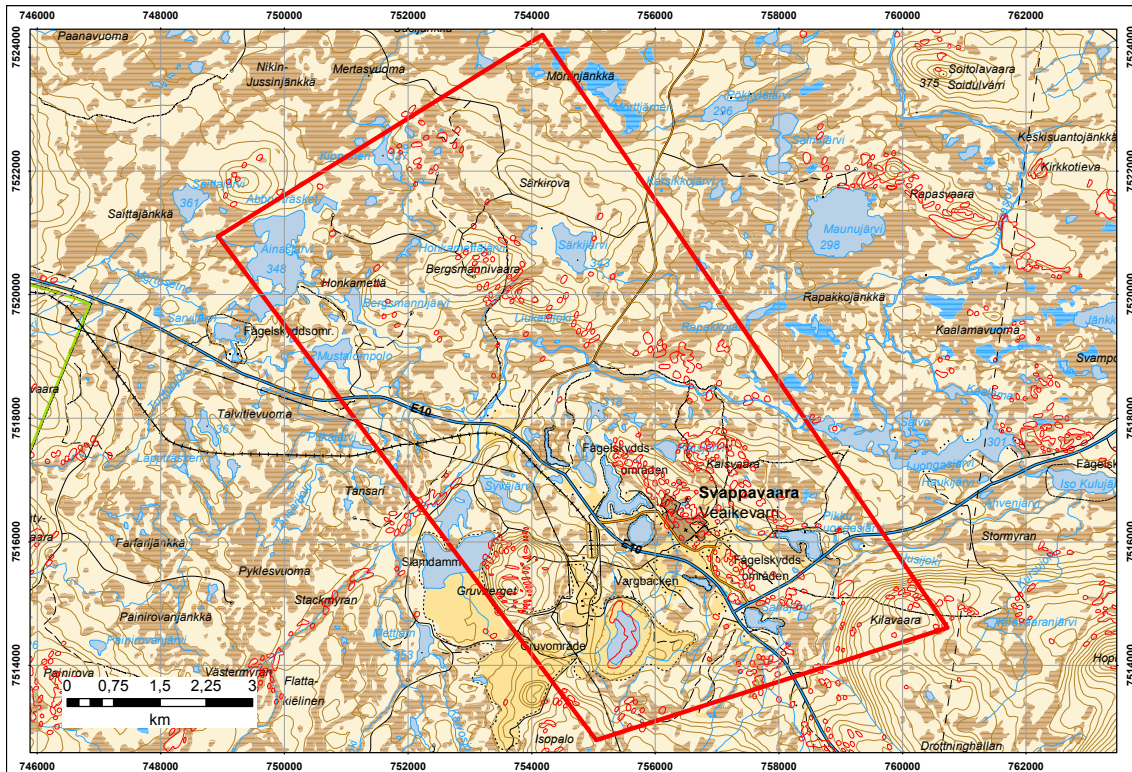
746000 748000 750000 752000 754000 756000 758000 760000 762000

7524000 7522000 7520000 7518000 7516000 7514000

Paanavuoma
Nikin-Jussinjänkkä
Mertasvuoma
Mörönjänkkä
Soitolavaara
375
Soidulvárri
Keskisuantojänkkä
Kirkkotieva
Rapasvaara
Maunujärvi
298
Saittajärvi
361
Abborträsket
Saittajänkkä
Särkirova
Särkijärvi
Ainasjärvi
348
Honkamettä
Bergsmannivaara
Bergsmannijärvi
Rapakkojänkkä
Kaalamavuoma
Fågelskyddsomr.
Mustalompolo
Svappavaara
E10
Talvitievuoma
367
Fågelskydds-områden
Kalsvaara
Svappavaara
Veaikevárri
Tansari
Farjarijänkkä
Slamdamm
E10
Fågelskydds-områden
Vargbacken
Stormyran
Pyklesvuoma
Stackmyran
Gruvberget
Kilavaara
Painirovanjänkkä
Gruvområde
Painirova
Västermyran
Flatta-kiälinen
Isopalo
Drottninghällan
Fågelsk
Iso Kulujä
Svampo
301
Hop
0 0,75 1,5 2,25 3
km